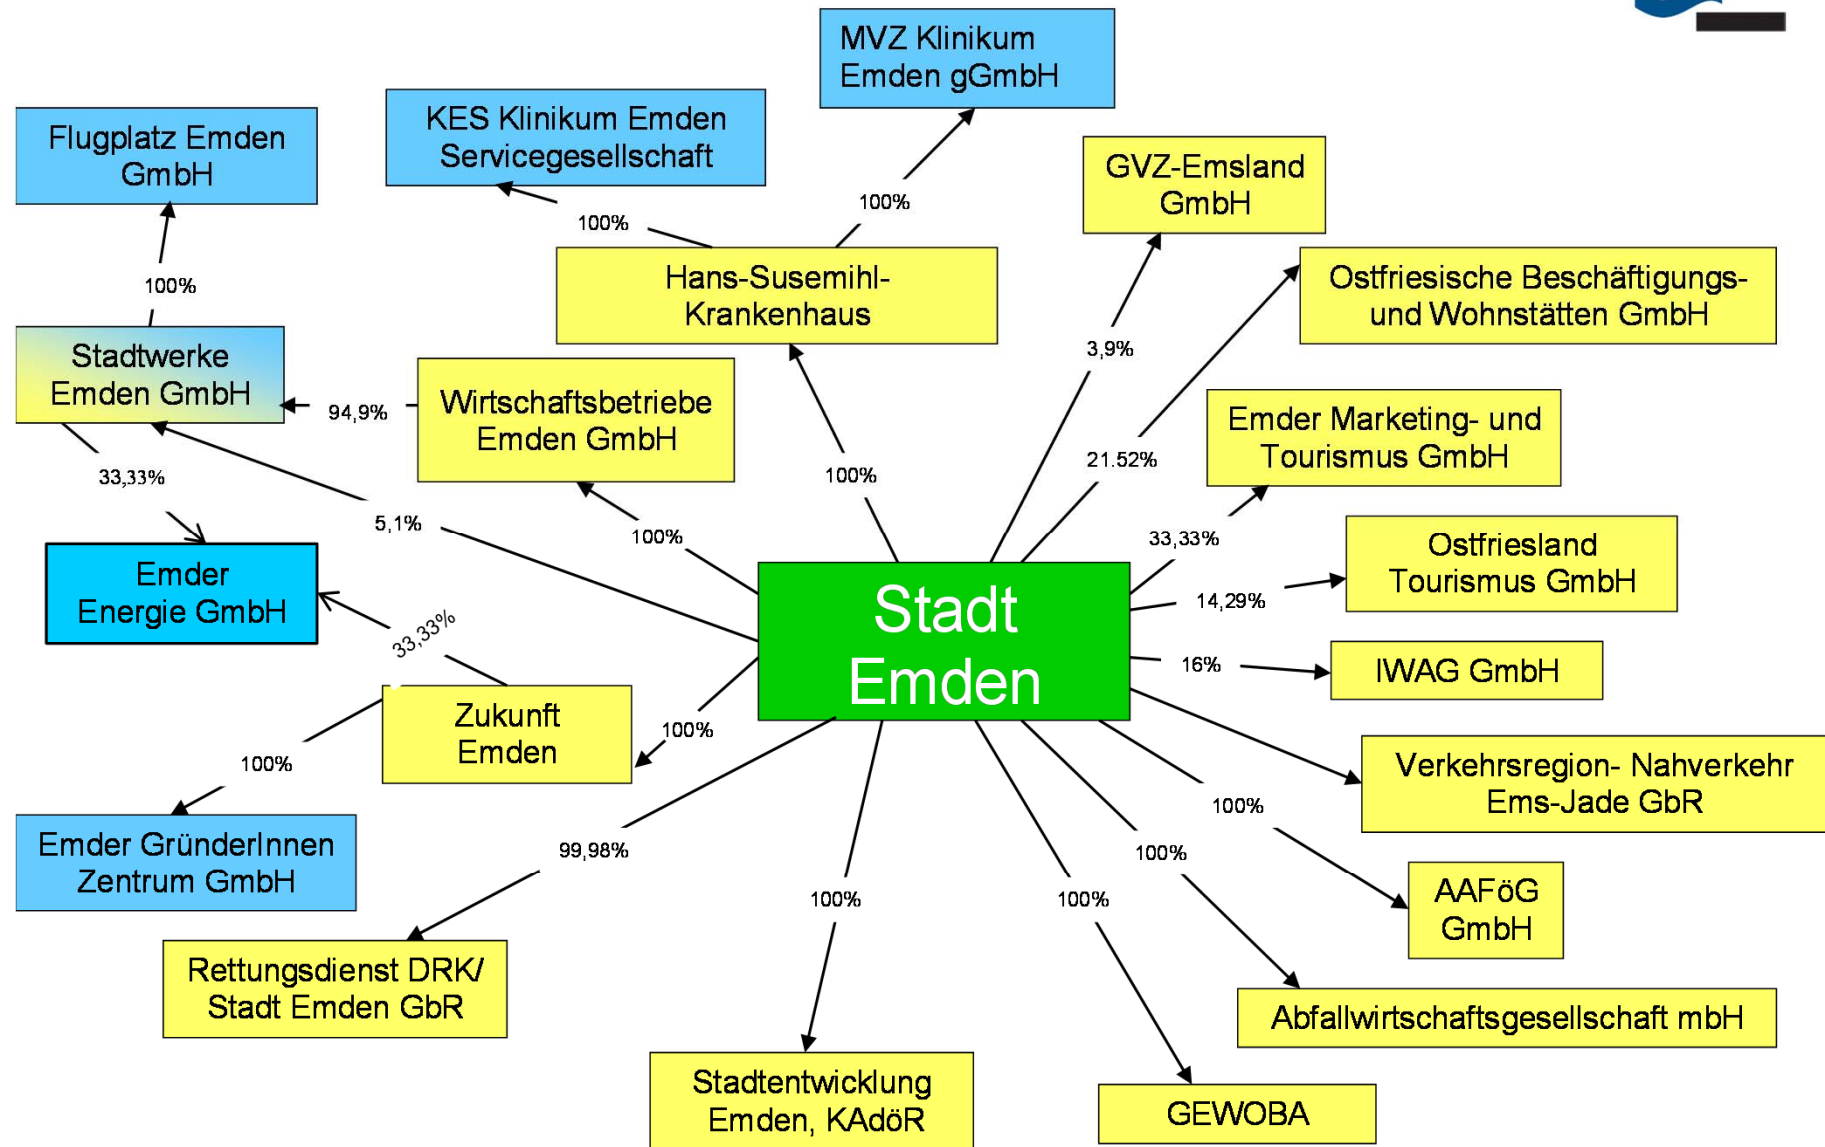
MVZ Klinikum Emden gGmbH

KES Klinikum Emden Servicegesellschaft

Flugplatz Emden GmbH

GVZ-Emsland GmbH

100%

100%

100%

Hans-Susemihl-Krankenhaus

Ostfriesische Beschäftigungs- und Wohnstätten GmbH

Stadtwerke Emden GmbH

94,9%

Wirtschaftsbetriebe Emden GmbH

3,9%

Emder Marketing- und Tourismus GmbH

33,33%

100%

21.52%

5,1%

100%

33,33%

Emder Energie GmbH

Ostfriesland Tourismus GmbH

Stadt Emden

14,29%

33,33%

16%

IWAG GmbH

Zukunft Emden

100%

100%

Verkehrsregion- Nahverkehr Ems-Jade GbR

100%

Emder GründerInnen Zentrum GmbH

99,98%

100%

AAFöG GmbH

100%

100%

Rettungsdienst DRK/ Stadt Emden GbR

Abfallwirtschaftsgesellschaft mbH

Stadtentwicklung Emden, KAdöR

GEWOBA